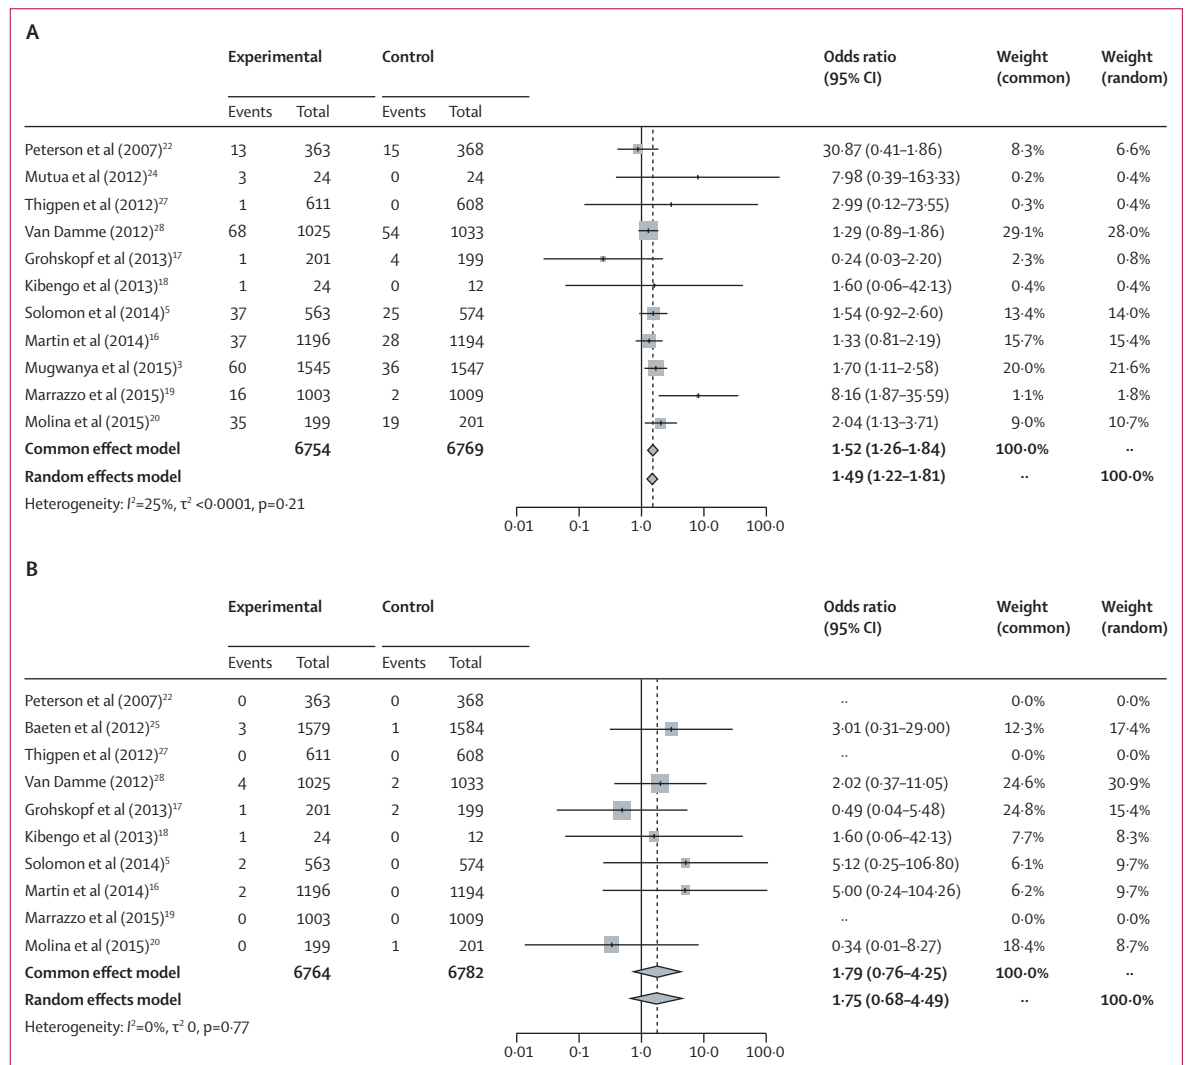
A

| | Experimental | | Control | | Odds ratio (95% CI) | Weight (common) | Weight (random) |
|---|---|---|---|---|---|---|---|
| | Events | Total | Events | Total | | | |
| Peterson et al (2007)$^{22}$ | 13 | 363 | 15 | 368 | 30·87 (0·41–1·86) | 8·3% | 6·6% |
| Mutua et al (2012)$^{24}$ | 3 | 24 | 0 | 24 | 7·98 (0·39–163·33) | 0·2% | 0·4% |
| Thigpen et al (2012)$^{27}$ | 1 | 611 | 0 | 608 | 2·99 (0·12–73·55) | 0·3% | 0·4% |
| Van Damme (2012)$^{28}$ | 68 | 1025 | 54 | 1033 | 1·29 (0·89–1·86) | 29·1% | 28·0% |
| Grohskopf et al (2013)$^{17}$ | 1 | 201 | 4 | 199 | 0·24 (0·03–2·20) | 2·3% | 0·8% |
| Kibengo et al (2013)$^{18}$ | 1 | 24 | 0 | 12 | 1·60 (0·06–42·13) | 0·4% | 0·4% |
| Solomon et al (2014)$^{5}$ | 37 | 563 | 25 | 574 | 1·54 (0·92–2·60) | 13·4% | 14·0% |
| Martin et al (2014)$^{16}$ | 37 | 1196 | 28 | 1194 | 1·33 (0·81–2·19) | 15·7% | 15·4% |
| Mugwanya et al (2015)$^{3}$ | 60 | 1545 | 36 | 1547 | 1·70 (1·11–2·58) | 20·0% | 21·6% |
| Marrazzo et al (2015)$^{19}$ | 16 | 1003 | 2 | 1009 | 8·16 (1·87–35·59) | 1·1% | 1·8% |
| Molina et al (2015)$^{20}$ | 35 | 199 | 19 | 201 | 2·04 (1·13–3·71) | 9·0% | 10·7% |
| **Common effect model** | | **6754** | | **6769** | **1·52 (1·26–1·84)** | **100·0%** | ·· |
| **Random effects model** | | | | | **1·49 (1·22–1·81)** | ·· | **100·0%** |

Heterogeneity: $I^2$=25%, $\tau^2$ <0·0001, p=0·21

0·01 0·1 1·0 10·0 100·0

B

| | Experimental | | Control | | Odds ratio (95% CI) | Weight (common) | Weight (random) |
|---|---|---|---|---|---|---|---|
| | Events | Total | Events | Total | | | |
| Peterson et al (2007)$^{22}$ | 0 | 363 | 0 | 368 | ·· | 0·0% | 0·0% |
| Baeten et al (2012)$^{25}$ | 3 | 1579 | 1 | 1584 | 3·01 (0·31–29·00) | 12·3% | 17·4% |
| Thigpen et al (2012)$^{27}$ | 0 | 611 | 0 | 608 | ·· | 0·0% | 0·0% |
| Van Damme (2012)$^{28}$ | 4 | 1025 | 2 | 1033 | 2·02 (0·37–11·05) | 24·6% | 30·9% |
| Grohskopf et al (2013)$^{17}$ | 1 | 201 | 2 | 199 | 0·49 (0·04–5·48) | 24·8% | 15·4% |
| Kibengo et al (2013)$^{18}$ | 1 | 24 | 0 | 12 | 1·60 (0·06–42·13) | 7·7% | 8·3% |
| Solomon et al (2014)$^{5}$ | 2 | 563 | 0 | 574 | 5·12 (0·25–106·80) | 6·1% | 9·7% |
| Martin et al (2014)$^{16}$ | 2 | 1196 | 0 | 1194 | 5·00 (0·24–104·26) | 6·2% | 9·7% |
| Marrazzo et al (2015)$^{19}$ | 0 | 1003 | 0 | 1009 | ·· | 0·0% | 0·0% |
| Molina et al (2015)$^{20}$ | 0 | 199 | 1 | 201 | 0·34 (0·01–8·27) | 18·4% | 8·7% |
| **Common effect model** | | **6764** | | **6782** | **1·79 (0·76–4·25)** | **100·0%** | ·· |
| **Random effects model** | | | | | **1·75 (0·68–4·49)** | ·· | **100·0%** |

Heterogeneity: $I^2$=0%, $\tau^2$ 0, p=0·77

0·01 0·1 1·0 10·0 100·0